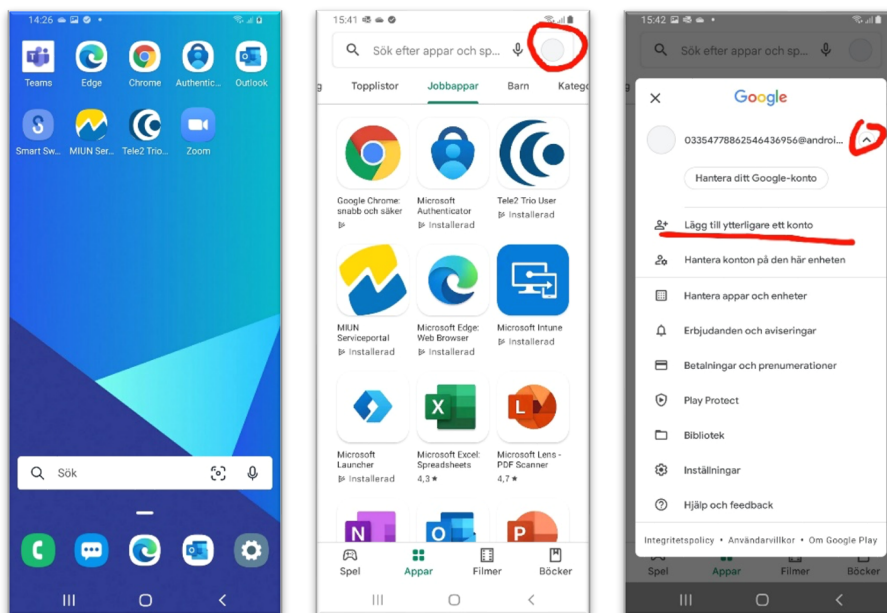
14:26

Teams
Edge
Chrome
Authentic...
Outlook
Smart Sw...
MIUN Ser...
Tele2 Trio...
Zoom

Sök

15:41

Sök efter appar och sp...

Topplistor
Jobbappar
Barn
Katego

Google Chrome: snabb och säker
Microsoft Authenticator
Installerad
Tele2 Trio User
Installerad
MIUN Serviceportal
Installerad
Microsoft Edge: Web Browser
Installerad
Microsoft Intune
Installerad
Microsoft Launcher
Installerad
Microsoft Excel: Spreadsheets
4,3 ★
Microsoft Lens - PDF Scanner
4,7 ★

Spel
Appar
Filmer
Böcker

15:42

Sök efter appar och sp...

Google

03354778862546436956@androi...

Hantera ditt Google-konto

Lägg till ytterligare ett konto

Hantera konton på den här enheten

Hantera appar och enheter

Erbjudanden och aviseringar

Betalningar och prenumerationer

Play Protect

Bibliotek

Inställningar

Hjälp och feedback

Integritetspolicy • Användarvillkor • Om Google Play

Spel
Appar
Filmer
Böcker